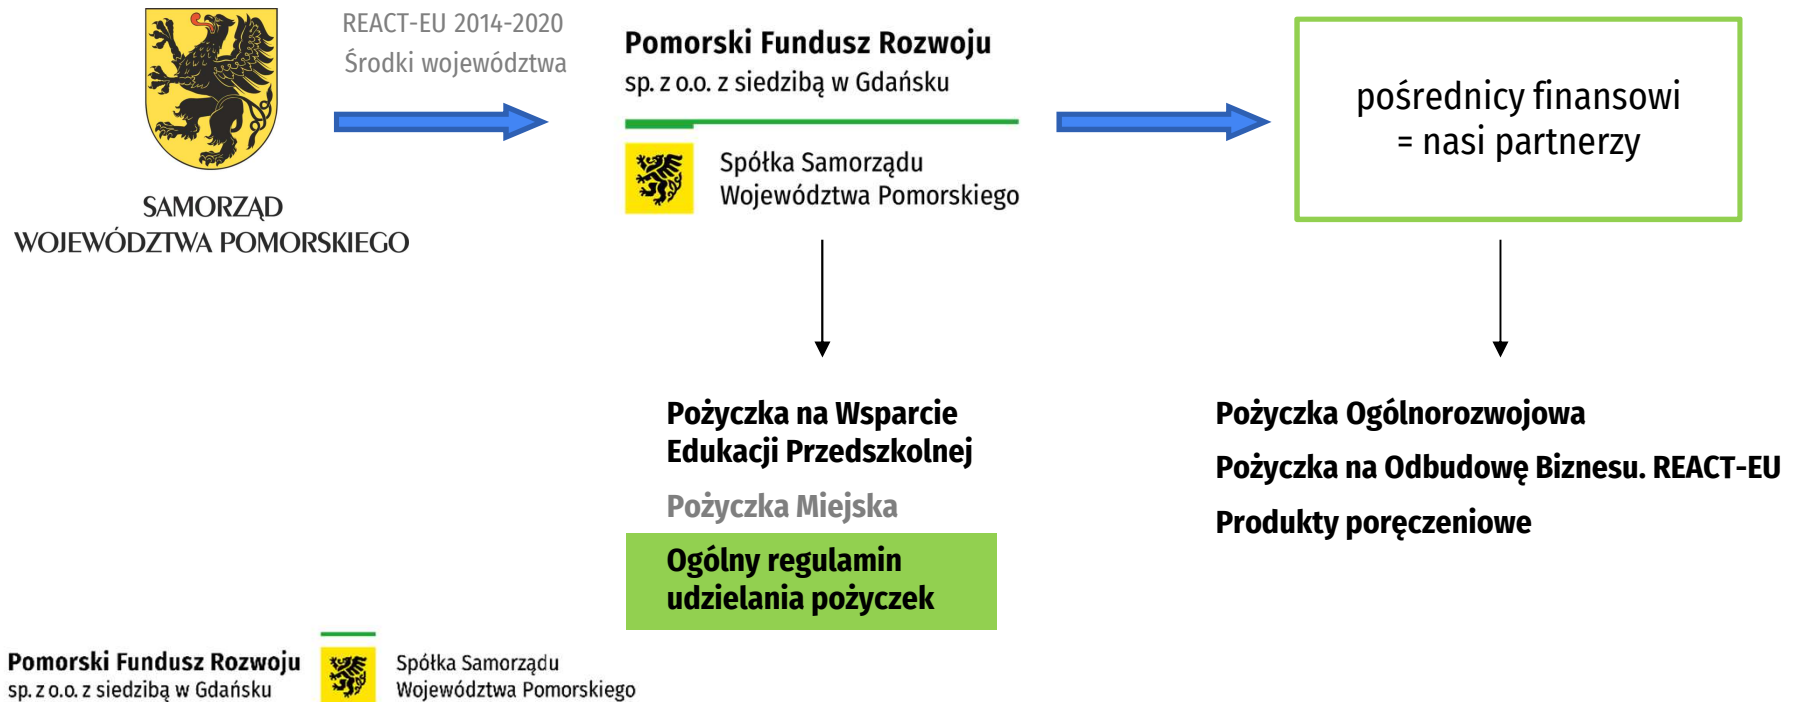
SAMORZĄD
WOJEWÓDZTWA POMORSKIEGO

REACT-EU 2014-2020
Środki województwa

Pomorski Fundusz Rozwoju
sp. z o.o. z siedzibą w Gdańsku

Spółka Samorządu
Województwa Pomorskiego

pośrednicy finansowi
= nasi partnerzy

Pożyczka na Wsparcie Edukacji Przedszkolnej

Pożyczka Miejska

Ogólny regulamin udzielania pożyczek

Pożyczka Ogólnorozwojowa

Pożyczka na Odbudowę Biznesu. REACT-EU

Produkty poręczeniowe

Pomorski Fundusz Rozwoju
sp. z o.o. z siedzibą w Gdańsku

Spółka Samorządu
Województwa Pomorskiego